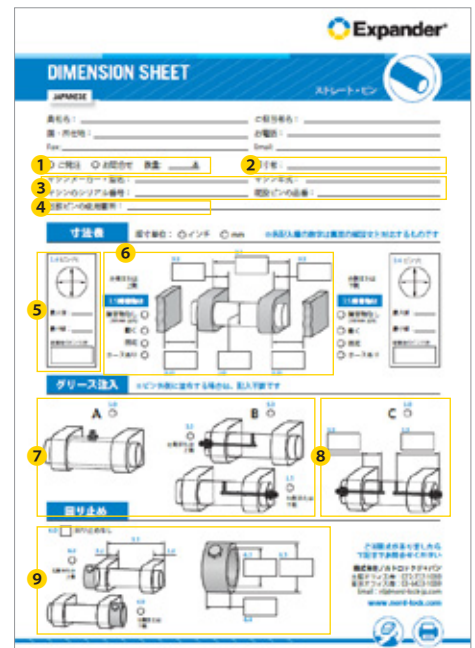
Expander®

DIMENSION SHEET

JAPANESE

ストレート・ピン

貴社名：
ご担当者名：
国・所在地：
お電話：
Fax
Email

1 ご発注 ご注文 お問合せ 数量 本

2 件名：

3 マシンメーカー・型名：
マシン年式：
マシンのシリアル番号：
現設ピンの品番：

4 現設ピンの使用箇所：

寸法表

測定単位：インチ mm

5

6

グリース注入

A

B

C

7

8

回り止め

9

www.nord-lock.com